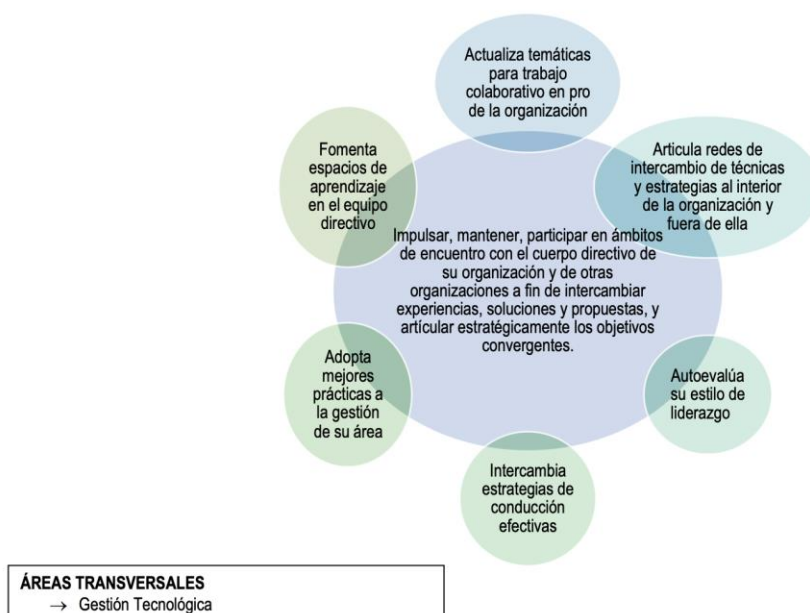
Actualiza temáticas para trabajo colaborativo en pro de la organización

Articula redes de intercambio de técnicas y estrategias al interior de la organización y fuera de ella

Autoevalúa su estilo de liderazgo

Intercambia estrategias de conducción efectivas

Adopta mejores prácticas a la gestión de su área

Fomenta espacios de aprendizaje en el equipo directivo

Impulsar, mantener, participar en ámbitos de encuentro con el cuerpo directivo de su organización y de otras organizaciones a fin de intercambiar experiencias, soluciones y propuestas, y artícular estratégicamente los objetivos convergentes.

ÁREAS TRANSVERSALES
→ Gestión Tecnológica